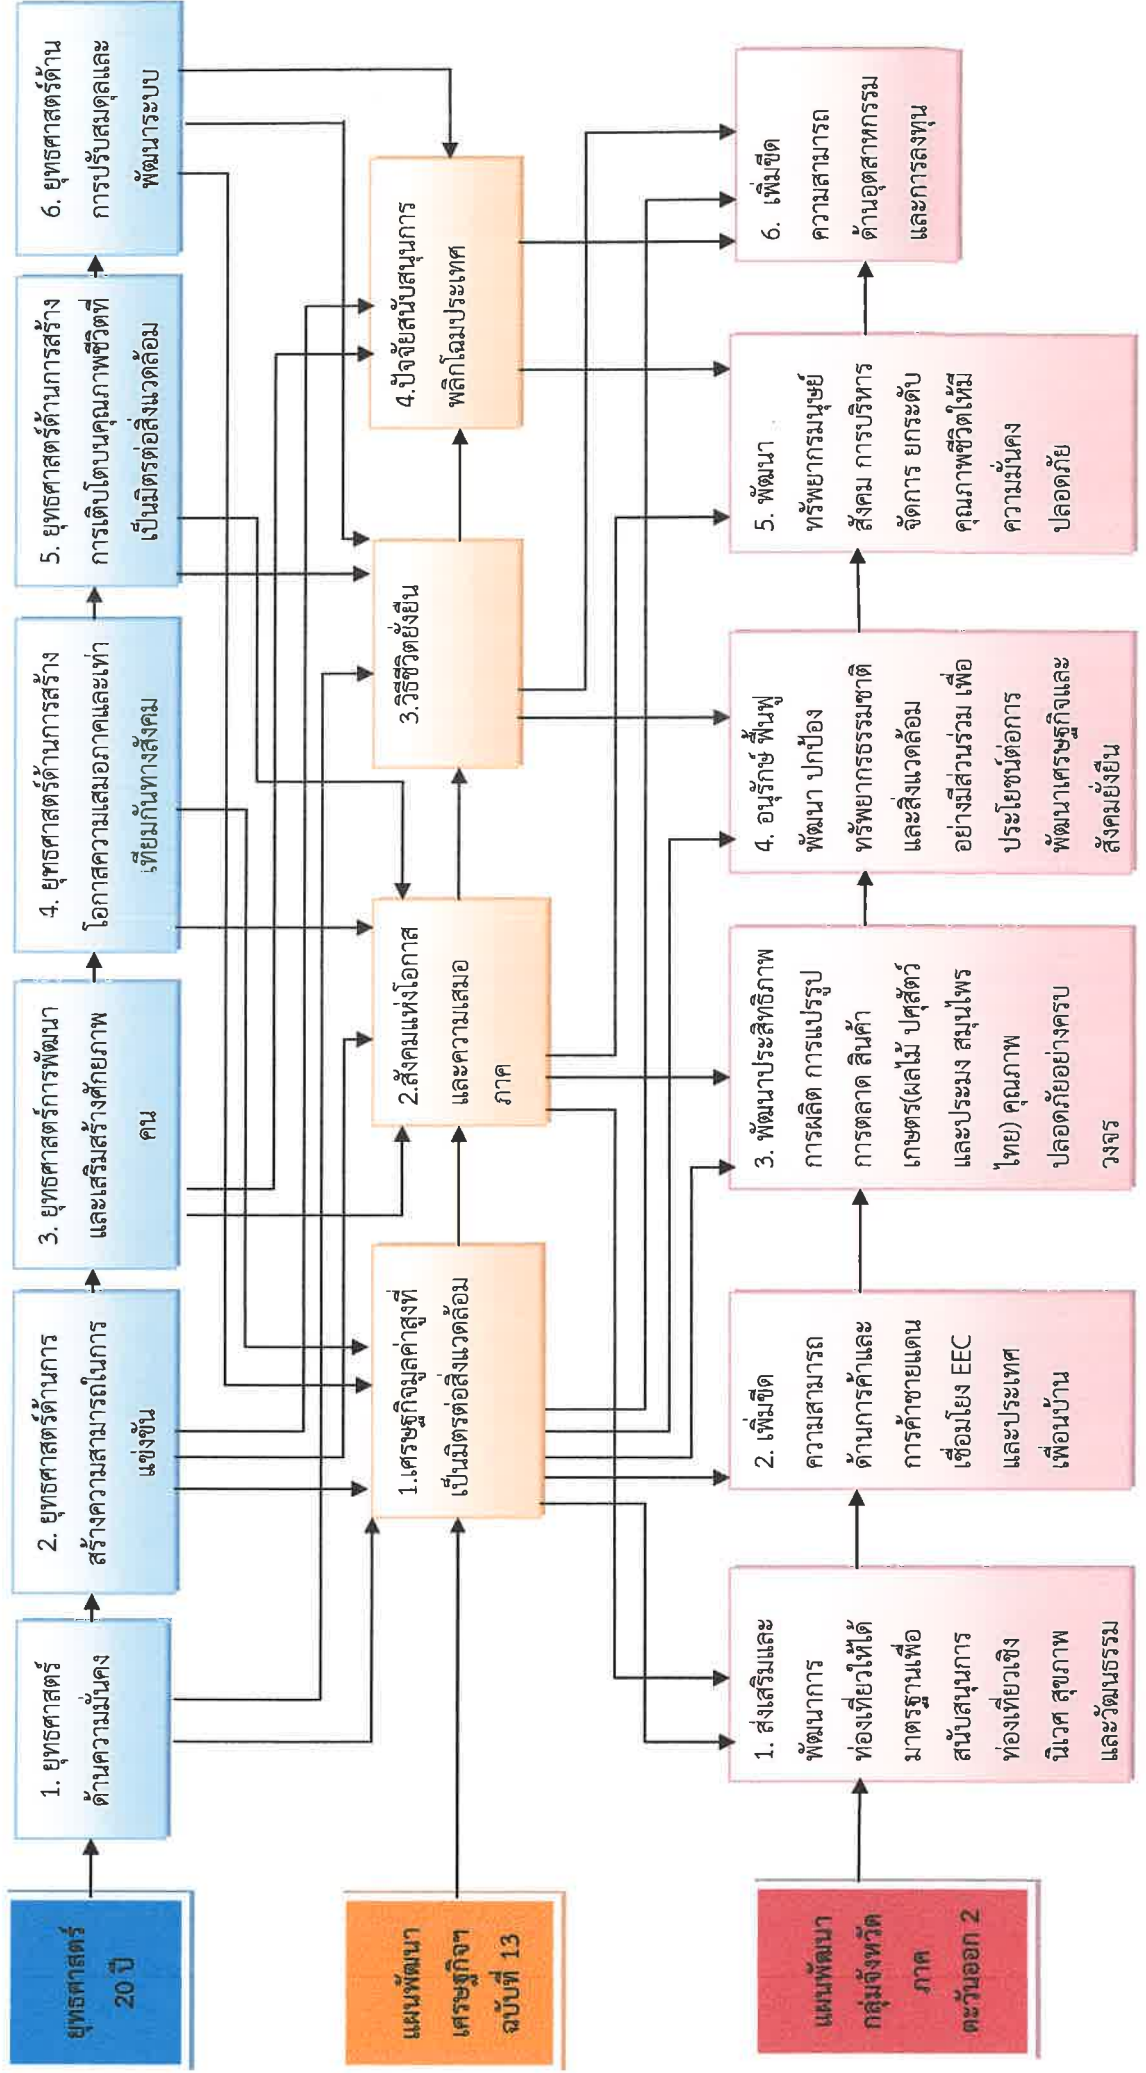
ยุทธศาสตร์ 20 ปี

1. ยุทธศาสตร์ด้านความมั่นคง

2. ยุทธศาสตร์ด้านการสร้างความสามารถในการแข่งขัน

3. ยุทธศาสตร์การพัฒนาและเสริมสร้างศักยภาพคน

4. ยุทธศาสตร์ด้านการสร้างโอกาสความเสมอภาคและเท่าเทียมกันทางสังคม

5. ยุทธศาสตร์ด้านการสร้างการเติบโตบนคุณภาพชีวิตที่เป็นมิตรต่อสิ่งแวดล้อม

6. ยุทธศาสตร์ด้านการปรับสมดุลและพัฒนาระบบ

แผนพัฒนาเศรษฐกิจ ฉบับที่ 13

1.เศรษฐกิจมูลค่าสูงที่เป็นมิตรต่อสิ่งแวดล้อม

2.สังคมแห่งโอกาสและความเสมอภาค

3.วิถีชีวิตยั่งยืน

4.ปัจจัยสนับสนุนการพลิกโฉมประเทศ

แผนพัฒนากลุ่มจังหวัดภาคตะวันออก 2

1. ส่งเสริมและพัฒนาการท่องเที่ยวให้ได้มาตรฐานเพื่อสนับสนุนการท่องเที่ยวเชิงนิเวศ สุขภาพ และวัฒนธรรม

2. เพิ่มขีดความสามารถด้านการค้าและการค้าชายแดน เชื่อมโยง EEC และประเทศเพื่อนบ้าน

3. พัฒนาประสิทธิภาพการผลิต การแปรรูป การตลาด สินค้าเกษตร(ผลไม้ ปศุสัตว์ และประมง สมุนไพรไทย) คุณภาพ ปลอดภัยอย่างครบวงจร

4. อนุรักษ์ ฟื้นฟู พัฒนา ปกป้อง ทรัพยากรธรรมชาติและสิ่งแวดล้อม อย่างมีส่วนร่วม เพื่อประโยชน์ต่อการพัฒนาเศรษฐกิจและสังคมยั่งยืน

5. พัฒนาทรัพยากรมนุษย์ สังคม การบริหารจัดการ ยกระดับคุณภาพชีวิตให้มีความมั่นคงปลอดภัย

6. เพิ่มขีดความสามารถด้านอุตสาหกรรมและการลงทุน